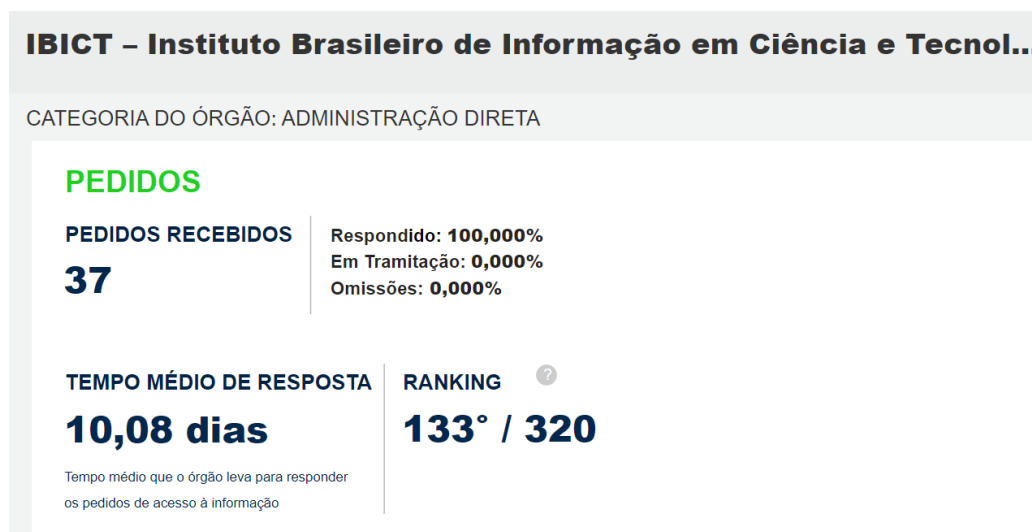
IBICT – Instituto Brasileiro de Informação em Ciência e Tecnol...

CATEGORIA DO ÓRGÃO: ADMINISTRAÇÃO DIRETA

PEDIDOS

PEDIDOS RECEBIDOS
37

Respondido: 100,000%
Em Tramitação: 0,000%
Omissões: 0,000%

TEMPO MÉDIO DE RESPOSTA
10,08 dias
Tempo médio que o órgão leva para responder os pedidos de acesso à informação

RANKING ?
133° / 320